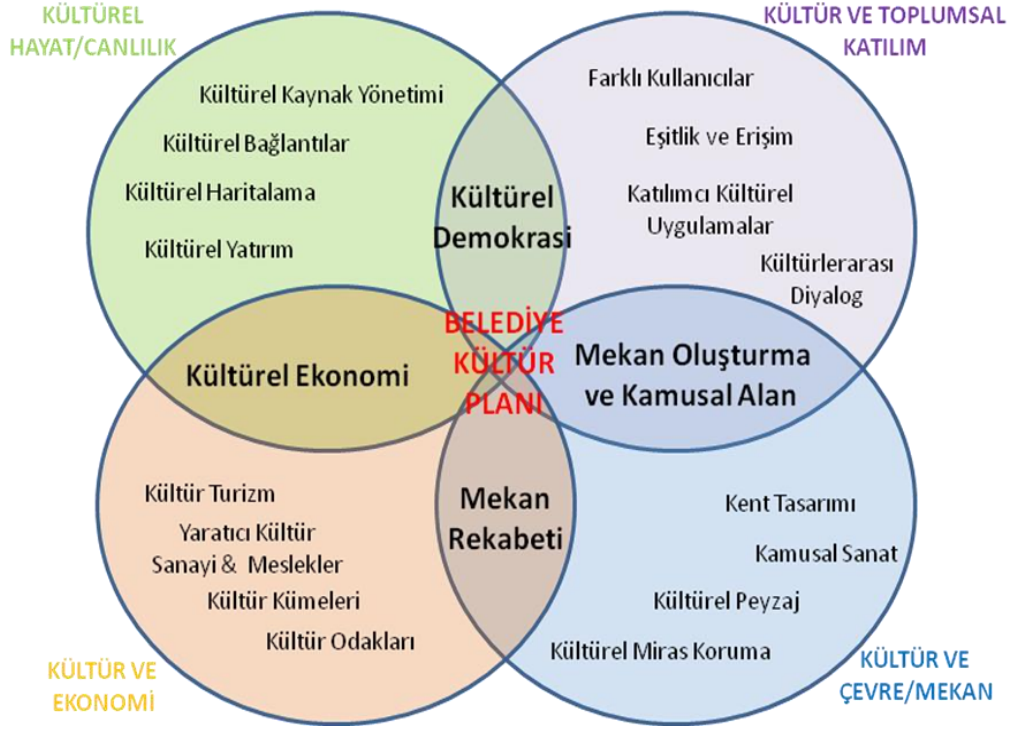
KÜLTÜREL HAYAT/CANLILIK

Kültürel Kaynak Yönetimi

Kültürel Bağlantılar

Kültürel Haritalama

Kültürel Yatırım

KÜLTÜR VE TOPLUMSAL KATILIM

Farklı Kullanıcılar

Eşitlik ve Erişim

Katılımcı Kültürel Uygulamalar

Kültürlerarası Diyalog

Kültürel Demokrasi

BELEDİYE KÜLTÜR PLANI

Kültürel Ekonomi

Mekan Oluşturma ve Kamusal Alan

Mekan Rekabeti

Kültür Turizm

Yaratıcı Kültür Sanayi & Meslekler

Kültür Kümeleri

Kültür Odakları

Kent Tasarımı

Kamusal Sanat

Kültürel Peyzaj

Kültürel Miras Koruma

KÜLTÜR VE EKONOMİ

KÜLTÜR VE ÇEVRE/MEKAN